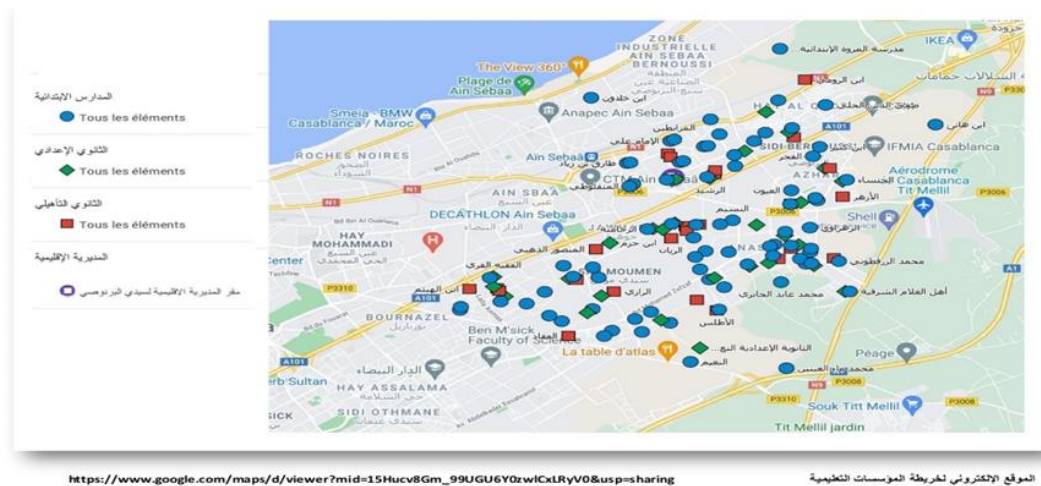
المدارس الابتدائية
Tous les éléments

الثانوي الإعدادي
Tous les éléments

الثانوي التأهيلي
Tous les éléments

المديرية الإقليمية
مقر المديرية الإقليمية لسيدي البرنوصي

ZONE INDUSTRIELLE AIN SEBAA BERNOUSSI
المنطقة الصناعية عين السبع البرنوصي
IKEA
The View 360°
Plage de Ain Sebaâ
Smeia - BMW Casablanca / Maroc
Anapec Ain Sebaa
ROCHES NOIRES
الصخور السوداء
Ain Sebaâ
CTM Ain Sebaâ
AIN SEBAA
عين السبع
DECATHLON Ain Sebaa
الدار البيضاء
HAY MOHAMMADI
الحي المحمدي
Center
SIDI MOUMEN
سيدي مومن
BOURNAZEL
بورنازيل
Ben M'sick Faculty of Science
La table d'atlas
الدار البيضاء
rb Sultan
HAY ASSALAMA
حي السلامة
SIDI OTHMANE
سيدي عثمان
SICK
IFMIA Casablanca
Aérodrome Casablanca Tit Mellil
Shell
Péage
Souk Titt Mellil
Tit Mellil jardin
SIDI BERNOUSSI
AZHAR
مدرسة العروة الابتدائية
ابن الرومي
ابن هانئ
ابن خلدون
طارق بن زياد
القرطبي
الإمام علي
المنفلوطي
الرشيد
العيون
الخنساء
الفجر
الأزهر
البستم
ابن حزم
المنصور الذهبي
الريان
عقبة بن نافع
الزرقطوني
محمد الزرقطوني
ابن الهيثم
الرازي
محمد عابد الجابري
أهل العلم الشرقية
الأطلس
الثانوية الإعدادية
النعيم
محمد عابد الجابري
https://www.google.com/maps/d/viewer?mid=15Hucv8Gm_99UGU6Y0zwlCxLRyV0&usp=sharing
الموقع الالكتروني لخريطة المؤسسات التعليمية